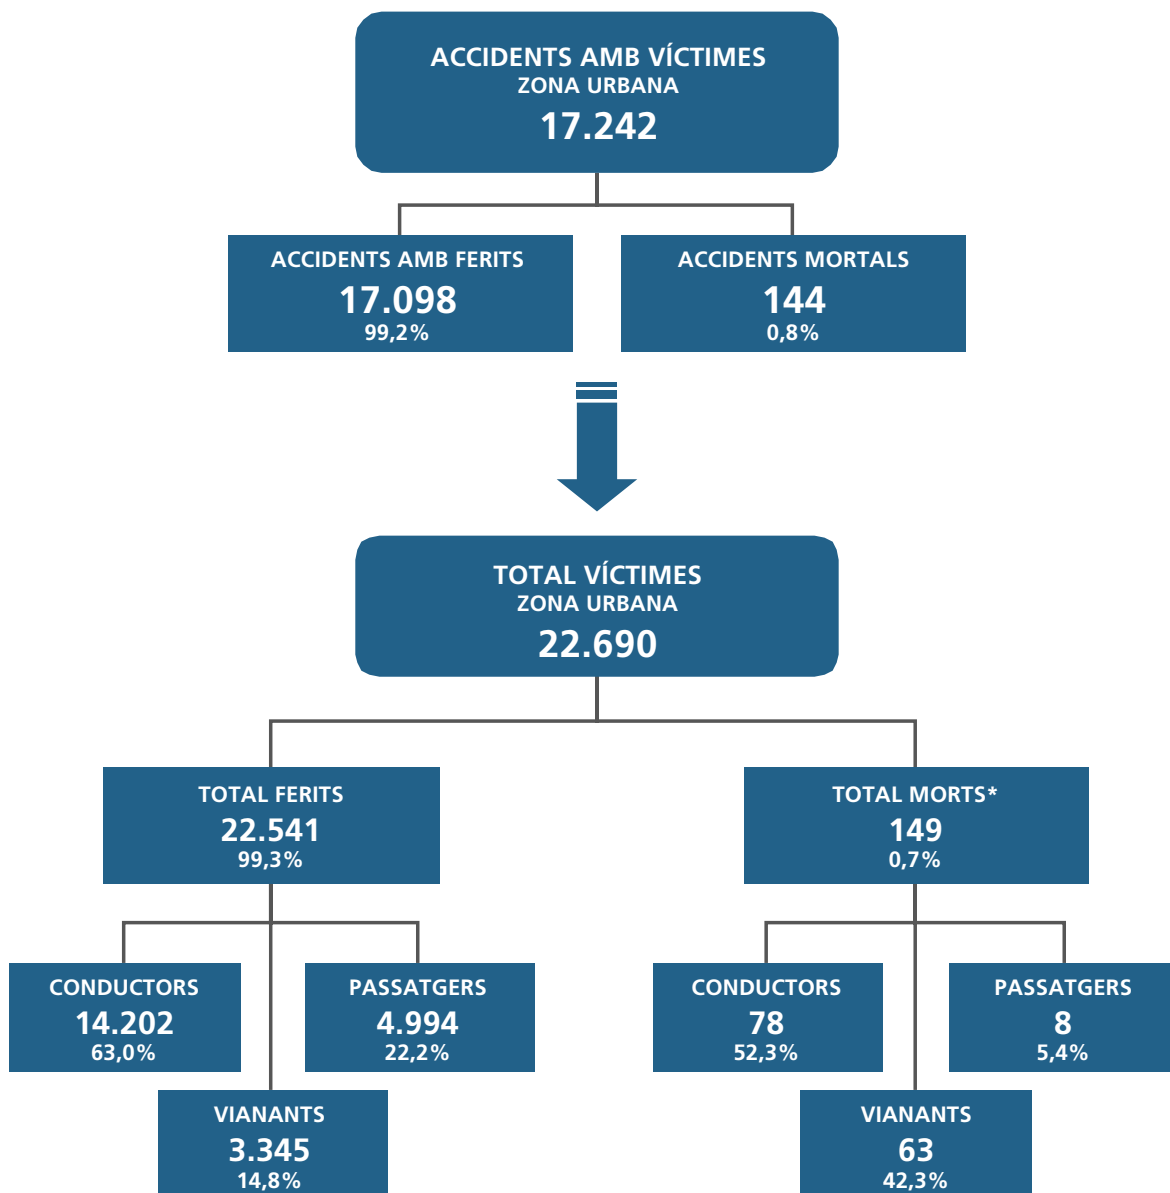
ACCIDENTS AMB VÍCTIMES
ZONA URBANA
17.242

ACCIDENTS AMB FERITS
17.098
99,2%

ACCIDENTS MORTALS
144
0,8%

TOTAL VÍCTIMES
ZONA URBANA
22.690

TOTAL FERITS
22.541
99,3%

TOTAL MORTS*
149
0,7%

CONDUCTORS
14.202
63,0%

PASSATGERS
4.994
22,2%

VIANANTS
3.345
14,8%

CONDUCTORS
78
52,3%

PASSATGERS
8
5,4%

VIANANTS
63
42,3%